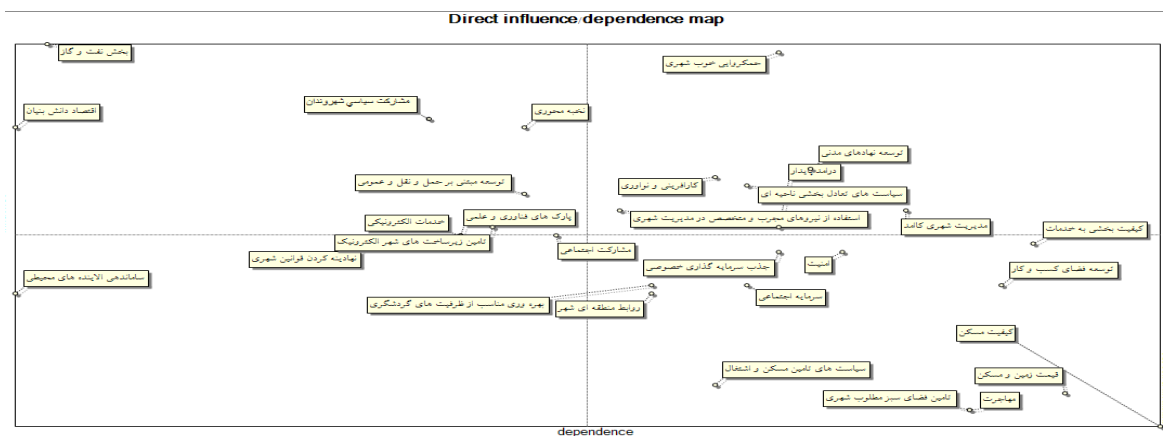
Direct influence/dependence map

بخش نفت و گاز
حمکروایی خوب شهری
اقتصاد دانش بنیان
مشارکت سیاسی شهروندان
نخبه محوری
توسعه نهادهای مدنی
درآمد پایدار
توسعه مبتنی بر حمل و نقل عمومی
کارآفرینی و نوآوری
سیاست های تعادل بخشی ناحیه ای
پارک های فناوری و علمی
خدمات الکترونیکی
استفاده از نیروهای مجرب و متخصص در مدیریت شهری
مدیریت شهری کامد
کیفیت بخشی به خدمات
تامین زیرساخت های شهر الکترونیک
مشارکت اجتماعی
نهادینه کردن قوانین شهری
جذب سرمایه گذاری خصوصی
امنیت
توسعه فضای کسب و کار
ساماندهی آلاینده های محیطی
سرمایه اجتماعی
بهره وری مناسب از ظرفیت های گردشگری
روابط منطقه ای شهر
کیفیت مسکن
سیاست های تامین مسکن و اشتغال
قیمت زمین و مسکن
تامین فضای سبز مطلوب شهری
مهاجرت
dependence